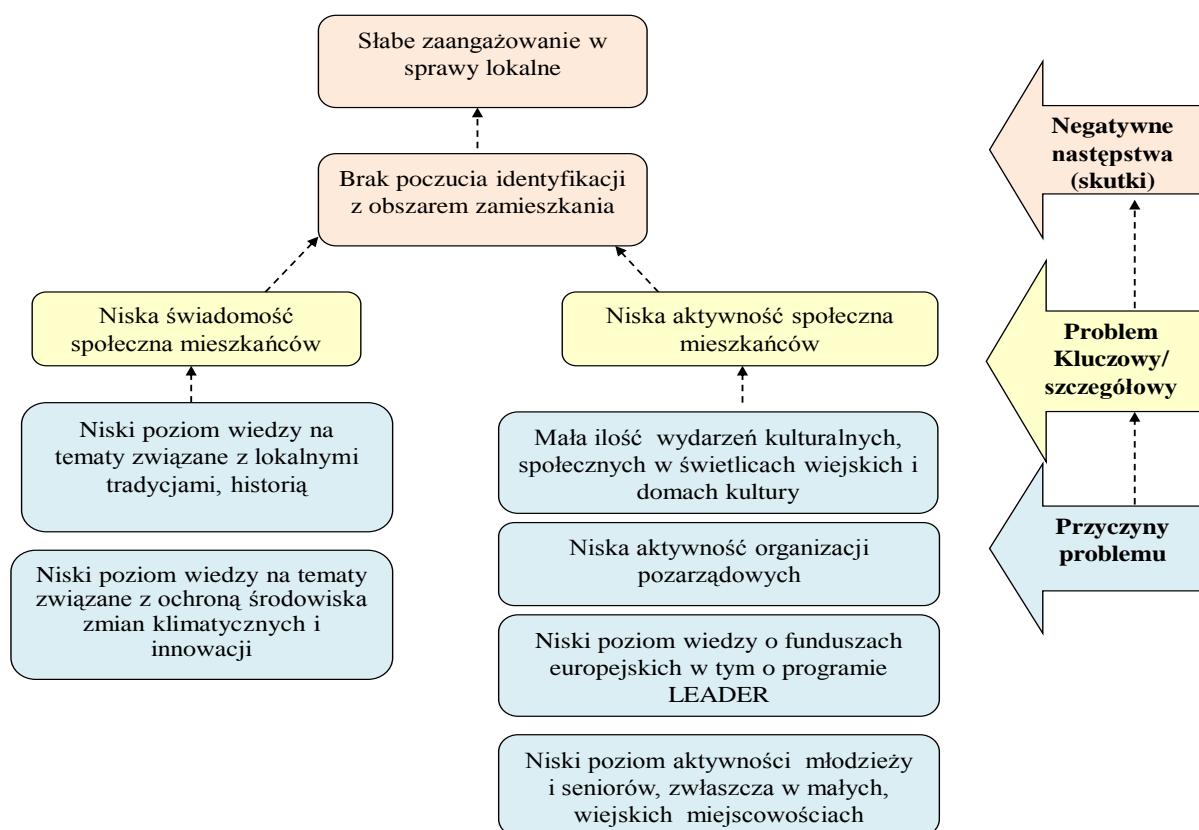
Słabe zaangażowanie w sprawy lokalne

Brak poczucia identyfikacji z obszarem zamieszkania

Niska świadomość społeczna mieszkańców

Niska aktywność społeczna mieszkańców

Niski poziom wiedzy na tematy związane z lokalnymi tradycjami, historią

Niski poziom wiedzy na tematy związane z ochroną środowiska zmian klimatycznych i innowacji

Mała ilość wydarzeń kulturalnych, społecznych w świetlicach wiejskich i domach kultury

Niska aktywność organizacji pozarządowych

Niski poziom wiedzy o funduszach europejskich w tym o programie LEADER

Niski poziom aktywności młodzieży i seniorów, zwłaszcza w małych, wiejskich miejscowościach

Negatywne następstwa (skutki)

Problem Kluczowy/ szczegółowy

Przyczyny problemu